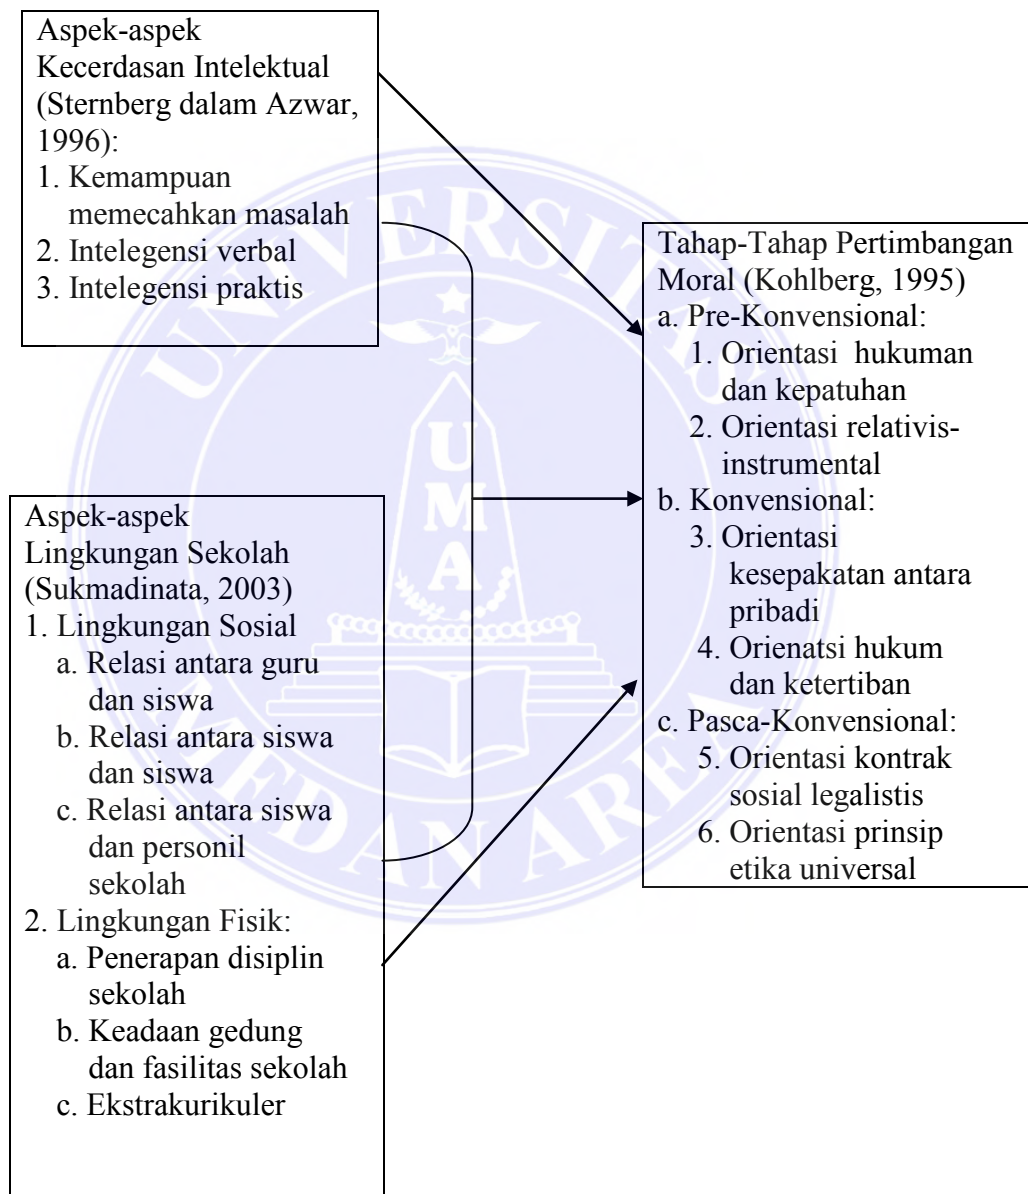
Aspek-aspek Kecerdasan Intelektual (Sternberg dalam Azwar, 1996):
1. Kemampuan memecahkan masalah
2. Intelegensi verbal
3. Intelegensi praktis

Tahap-Tahap Pertimbangan Moral (Kohlberg, 1995)
a. Pre-Konvensional:
1. Orientasi hukuman dan kepatuhan
2. Orientasi relativis-instrumental
b. Konvensional:
3. Orientasi kesepakatan antara pribadi
4. Orienatsi hukum dan ketertiban
c. Pasca-Konvensional:
5. Orientasi kontrak sosial legalistis
6. Orientasi prinsip etika universal

Aspek-aspek Lingkungan Sekolah (Sukmadinata, 2003)
1. Lingkungan Sosial
a. Relasi antara guru dan siswa
b. Relasi antara siswa dan siswa
c. Relasi antara siswa dan personil sekolah
2. Lingkungan Fisik:
a. Penerapan disiplin sekolah
b. Keadaan gedung dan fasilitas sekolah
c. Ekstrakurikuler

UNIVERSITAS MEDAN AREA
UMA